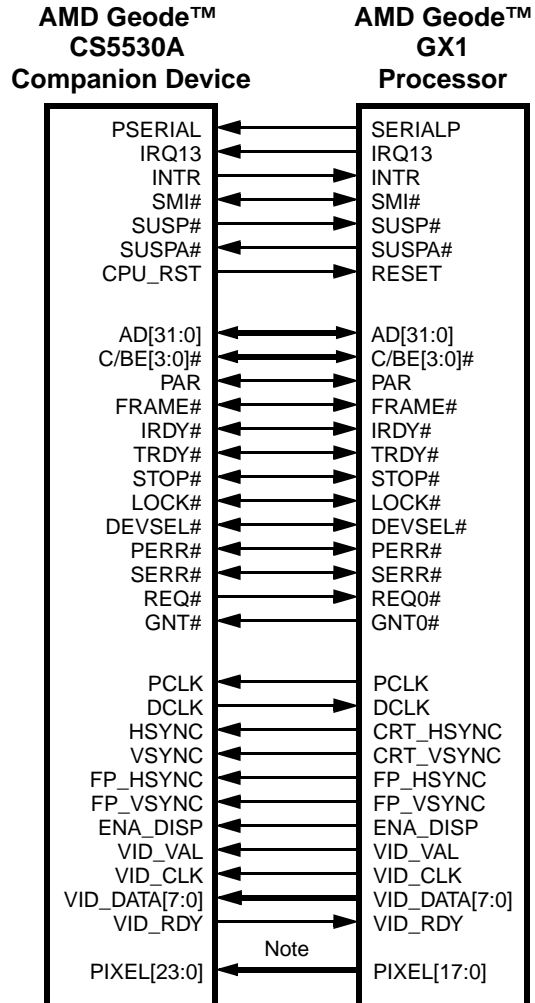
AMD Geode™ CS5530A Companion Device

AMD Geode™ GX1 Processor

PSERIAL
IRQ13
INTR
SMI#
SUSP#
SUSPA#
CPU_RST

AD[31:0]
C/BE[3:0]#
PAR
FRAME#
IRDY#
TRDY#
STOP#
LOCK#
DEVSEL#
PERR#
SERR#
REQ#
GNT#

PCLK
DCLK
HSYNC
VSYNC
FP_HSYNC
FP_VSYNC
ENA_DISP
VID_VAL
VID_CLK
VID_DATA[7:0]
VID_RDY
PIXEL[23:0]

SERIALP
IRQ13
INTR
SMI#
SUSP#
SUSPA#
RESET

AD[31:0]
C/BE[3:0]#
PAR
FRAME#
IRDY#
TRDY#
STOP#
LOCK#
DEVSEL#
PERR#
SERR#
REQ0#
GNT0#

PCLK
DCLK
CRT_HSYNC
CRT_VSYNC
FP_HSYNC
FP_VSYNC
ENA_DISP
VID_VAL
VID_CLK
VID_DATA[7:0]
VID_RDY
PIXEL[17:0]

Note